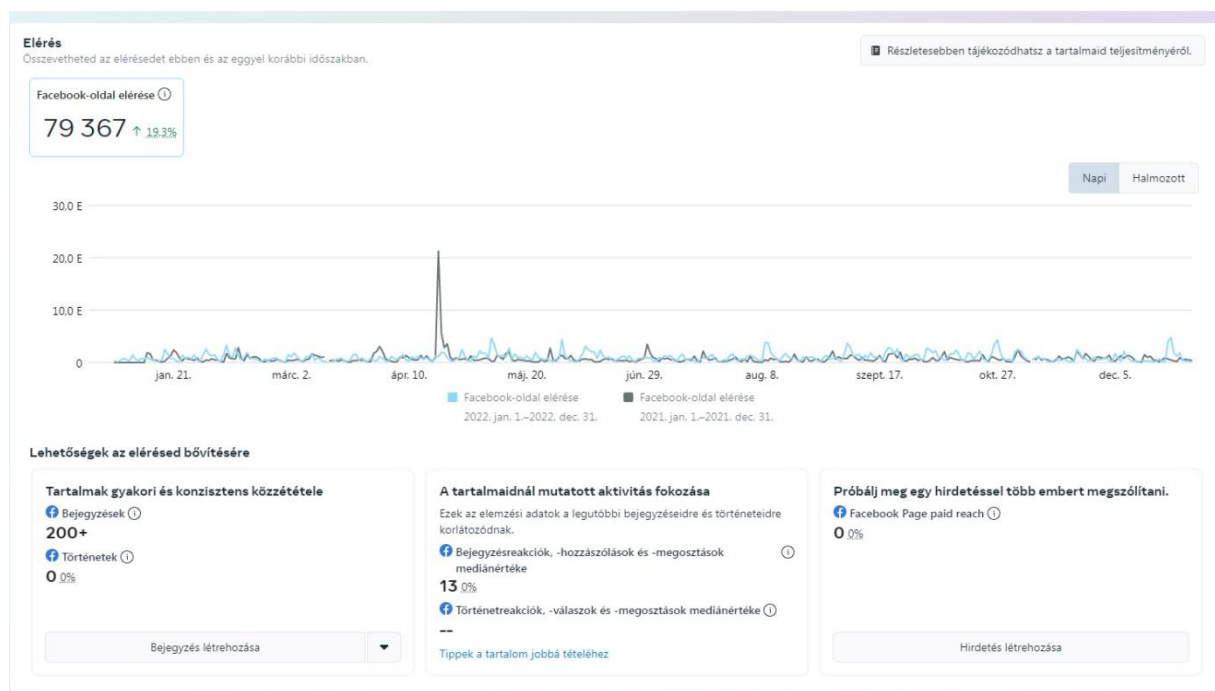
Elérés
Összevetheted az elérésedet ebben és az eggyel korábbi időszakban.

Részletesebben tájékozódhatsz a tartalmaid teljesítményéről.

Facebook-oldal elérése ⓘ
79 367 ↑ 19,3%

Napi Halmozott

30,0 E
20,0 E
10,0 E
0

jan. 21. márc. 2. ápr. 10. máj. 20. jún. 29. aug. 8. szept. 17. okt. 27. dec. 5.

Facebook-oldal elérése 2022. jan. 1.–2022. dec. 31.
Facebook-oldal elérése 2021. jan. 1.–2021. dec. 31.

Lehetőségek az elérésed bővítésére

Tartalmak gyakori és konzisztens közzététele
Bejegyzések ⓘ
200+
Történetek ⓘ
0 0%

Bejegyzés létrehozása

A tartalmaidnál mutatott aktivitás fokozása
Ezek az elemzési adatok a legutóbbi bejegyzéseidre és történeteidre korlátozódnak.
Bejegyzésreakciók, -hozzászólások és -megosztások mediánértéke ⓘ
13 0%
Történetreakciók, -válaszok és -megosztások mediánértéke ⓘ
--
Tippek a tartalom jobbá tételéhez

Próbálj meg egy hirdetéssel több embert megszólítani.
Facebook Page paid reach ⓘ
0 0%

Hirdetés létrehozása